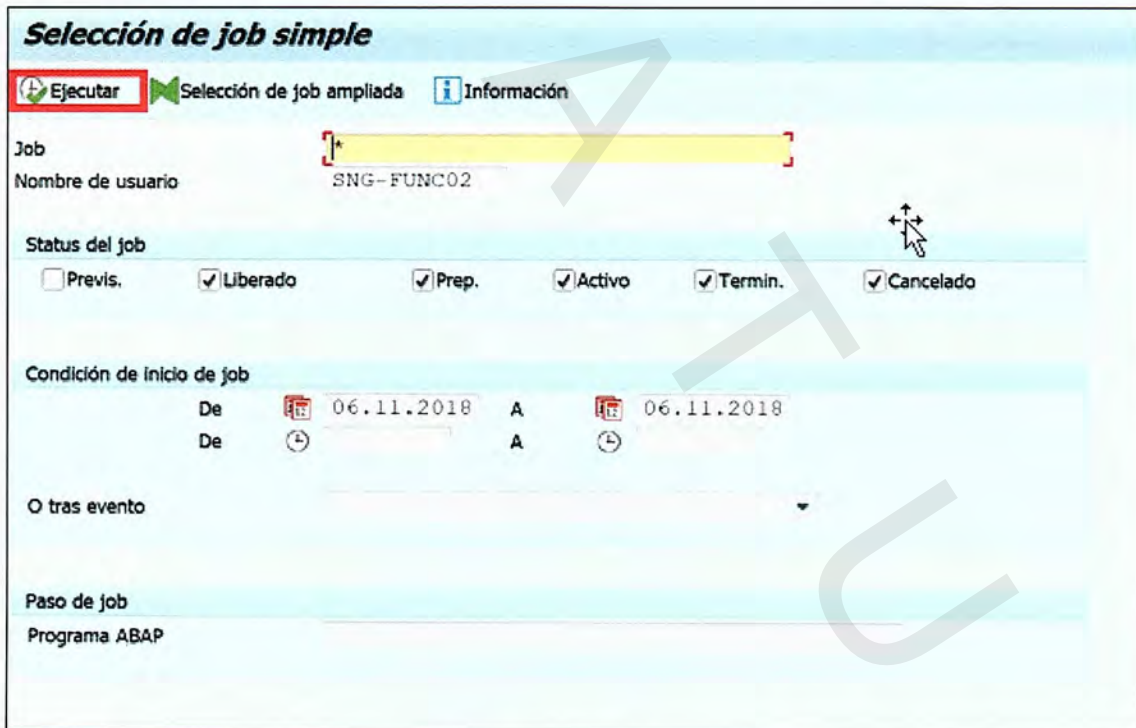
Selección de job simple

Ejecutar Selección de job ampliada Información

Job *
Nombre de usuario SNG-FUNC02

Status del job
Previs. Liberado Prep. Activo Termin. Cancelado

Condición de inicio de job
De 06.11.2018 A 06.11.2018
De A

O tras evento

Paso de job
Programa ABAP

A T U